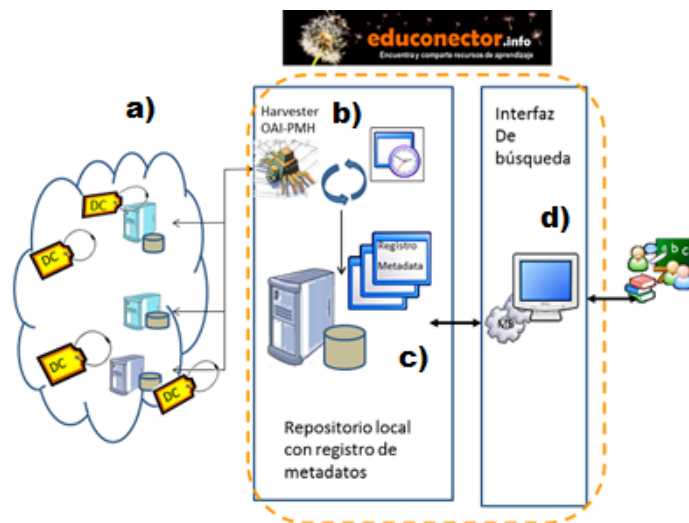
educonector.info
Encuentro y comparto recursos de aprendizaje

a)

DC

DC

DC

DC

Harvester
OAI-PMH

b)

Registro
Metadata

c)

Repositorio local con registro de metadatos

Interfaz
De
búsqueda

d)

a b c